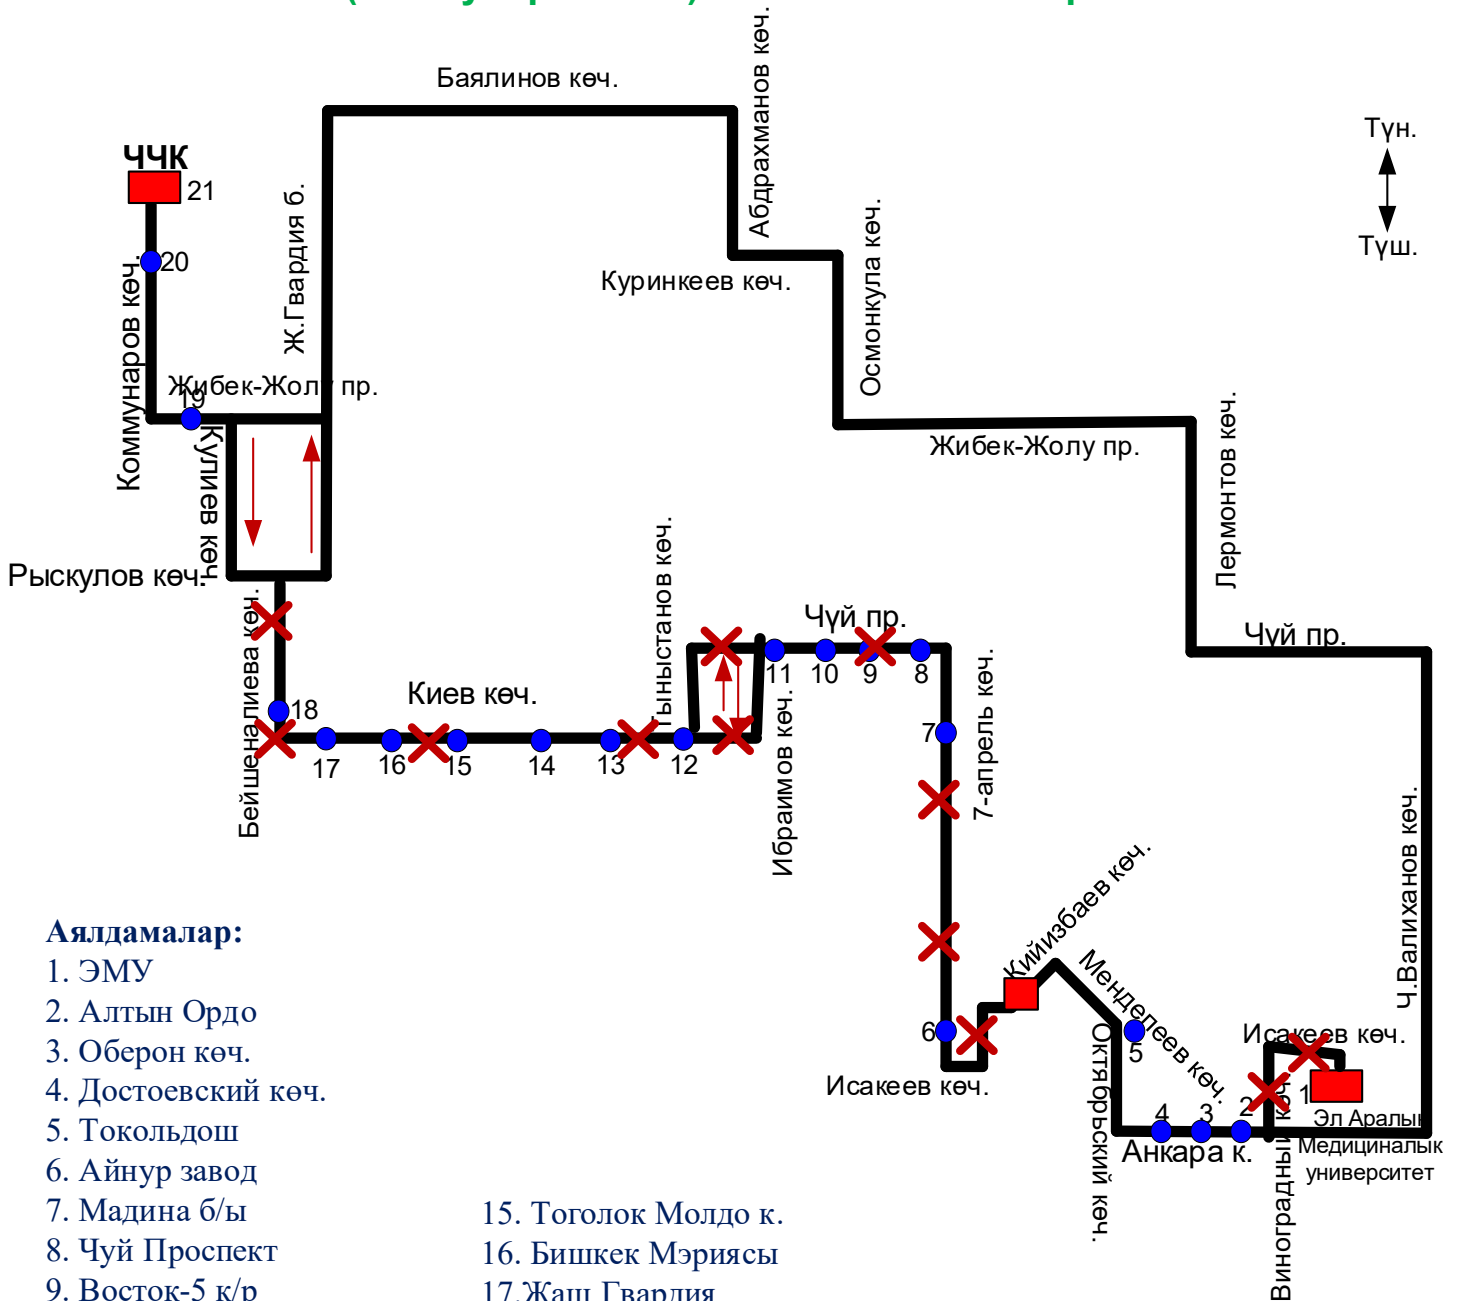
Баялинов көч.
Абдрахманов көч.
Түн.
Түш.
ЧЧК
21
20
Ж.Гвардия б.
Куринкеев көч.
Осмонкула көч.
Коммунаров көч.
Жибек-Жолу пр.
19
Кулиев көч
Жибек-Жолу пр.
Лермонтов көч.
Рыскулов көч.
Бейшеналиева көч.
Тыныстанов көч.
Чүй пр.
Чүй пр.
11
10
9
8
Киев көч.
18
17
16
15
14
13
12
Ибраимов көч.
7
7-апрель көч.
Ч.Валиханов көч.
Кийизбаев көч.
Менделеев көч.
6
5
Октябрьский көч.
Исакеев көч.
Исакеев көч.
4
3
2
1
Эл Аралык Медициналык университет
Анкара к.
Виноградный к.

Аялдамалар:
1. ЭМУ
2. Алтын Ордо
3. Оберон көч.
4. Достоевский көч.
5. Токольдош
6. Айнур завод
7. Мадина б/ы
8. Чүй Проспект
9. Восток-5 к/р

15. Тоголок Молдо к.
16. Бишкек Мэриясы
17.Жаш Гвардия